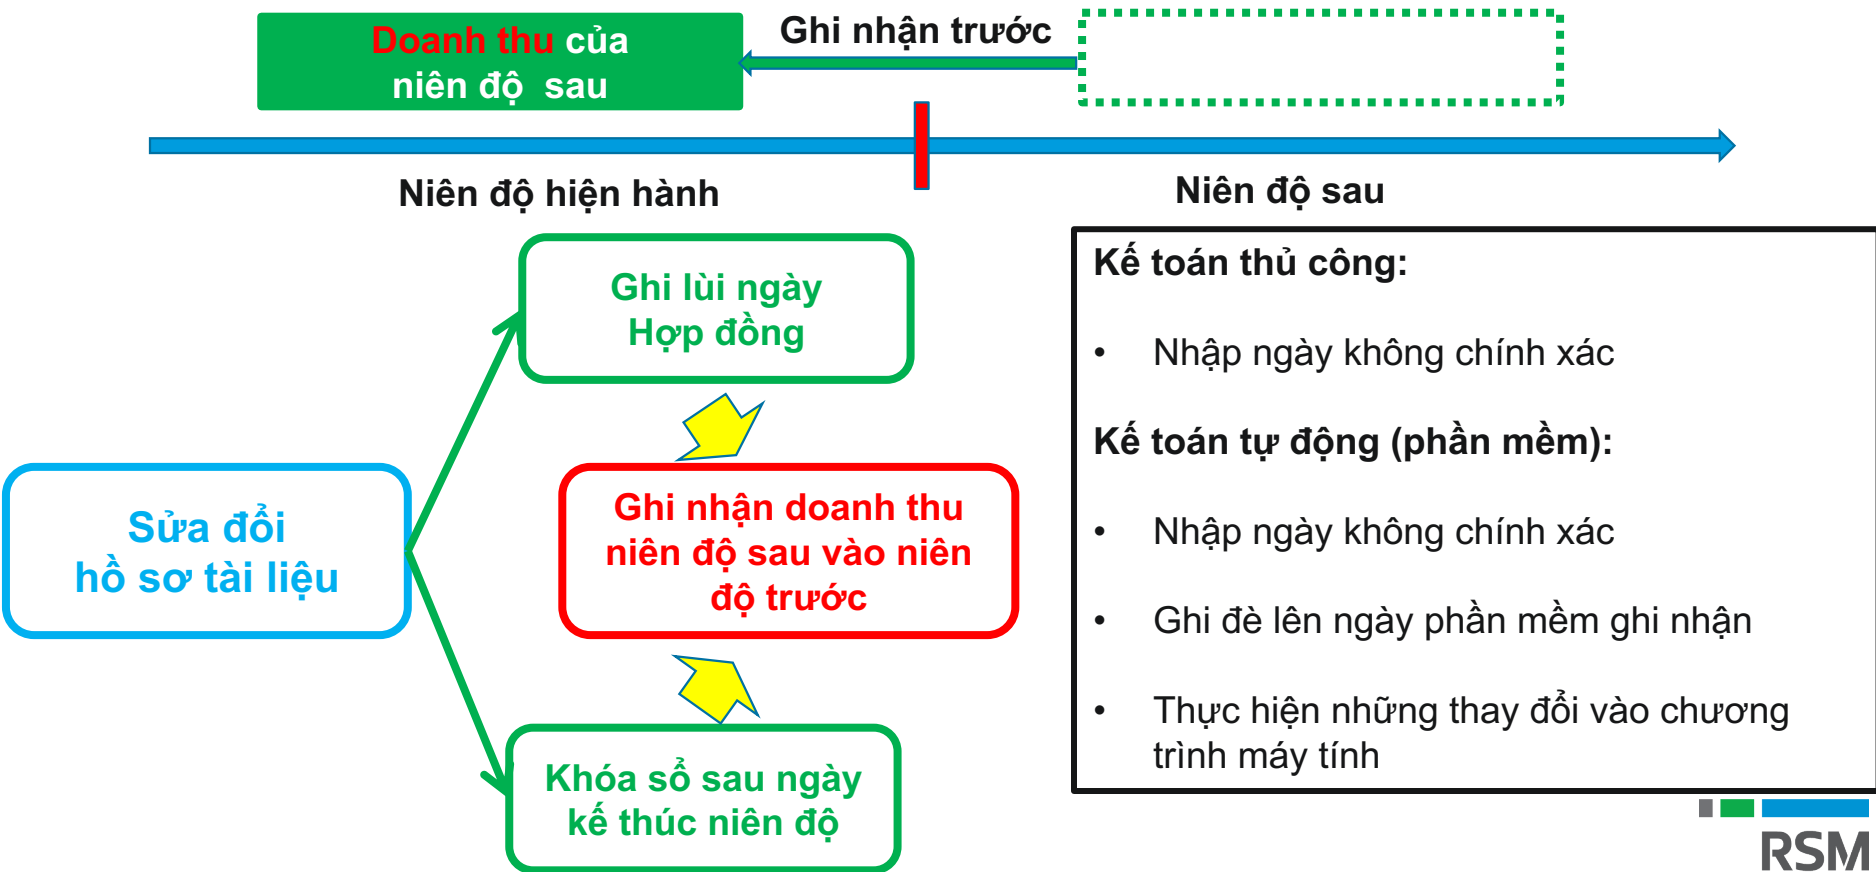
Doanh thu của niên độ sau

Ghi nhận trước

Niên độ hiện hành

Niên độ sau

Ghi lùi ngày Hợp đồng

Sửa đổi hồ sơ tài liệu

Ghi nhận doanh thu niên độ sau vào niên độ trước

Khóa sổ sau ngày kế thúc niên độ

Kế toán thủ công:

• Nhập ngày không chính xác

Kế toán tự động (phần mềm):

• Nhập ngày không chính xác

• Ghi đè lên ngày phần mềm ghi nhận

• Thực hiện những thay đổi vào chương trình máy tính

RSM